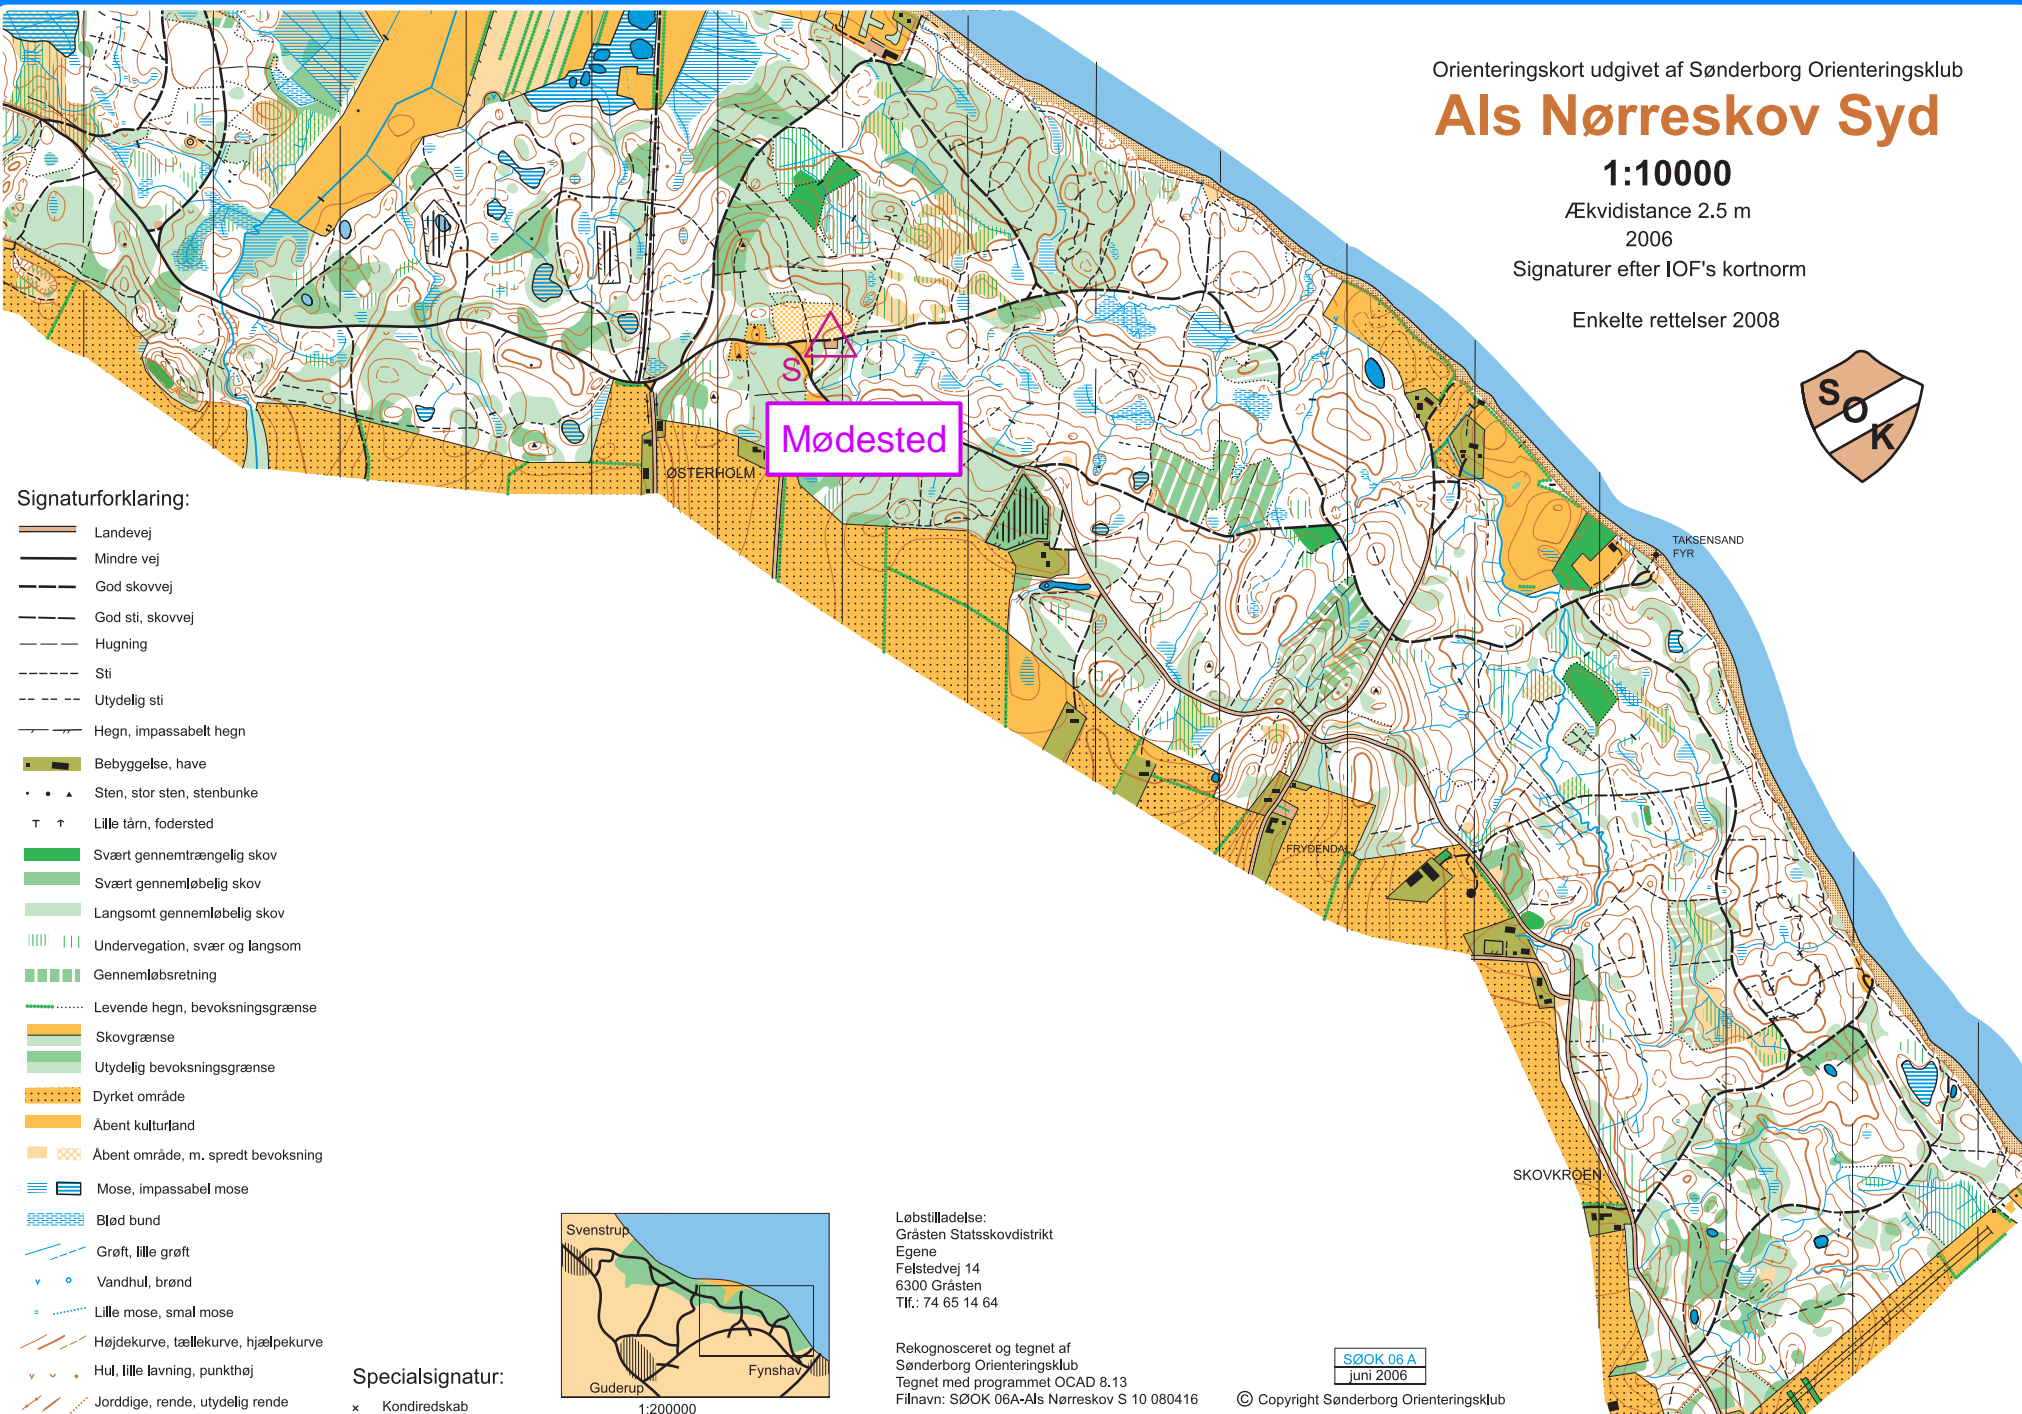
Orienteringskort udgivet af Sønderborg Orienteringsklub
Als Nørreskov Syd
1:10000
Ækvidistance 2.5 m
2006
Signaturer efter IOF's kortnorm

Enkelte rettelser 2008

SØK

S
Mødested
ØSTERHOLM
TAKSENSAND FYR
FRYDENDAL
SKOVKROEN

Signaturforklaring:
Landevej
Mindre vej
God skovvej
God sti, skovvej
Hugning
Sti
Utydelig sti
Hegn, impassabelt hegn
Bebyggelse, have
Sten, stor sten, stenbunke
Lille tårn, fodersted
Svært gennemtrængelig skov
Svært gennemløbelig skov
Langsomt gennemløbelig skov
Undervegation, svær og langsom
Gennemløbsretning
Levende hegn, bevoksningsgrænse
Skovgrænse
Utydelig bevoksningsgrænse
Dyrket område
Åbent kulturland
Åbent område, m. spredt bevoksning
Mose, impassabel mose
Blød bund
Grøft, lille grøft
Vandhul, brønd
Lille mose, smal mose
Højdekurve, tællekurve, hjælpekurve
Hul, lille lavning, punkthøj
Jorddige, rende, utydelig rende

Specialsignatur:
× Kondiredskab

Svenstrup
Guderup
Fynshav
1:200000

Løbstilladelse:
Gråsten Statsskovdistrikt
Egene
Felstedvej 14
6300 Gråsten
Tlf.: 74 65 14 64

Rekognosceret og tegnet af
Sønderborg Orienteringsklub
Tegnet med programmet OCAD 8.13
Filnavn: SØOK 06A-Als Nøreskov S 10 080416

SØOK 06 A
juni 2006
© Copyright Sønderborg Orienteringsklub